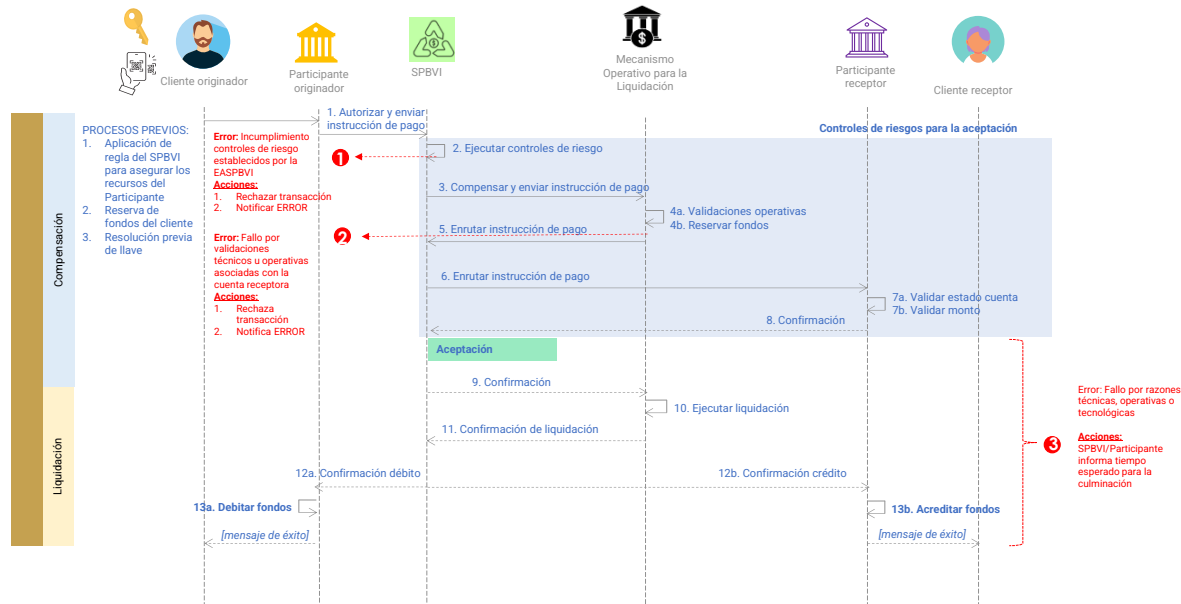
Cliente originador

Participante originador

SPBVI

Mecanismo Operativo para la Liquidación

Participante receptor

Cliente receptor

PROCESOS PREVIOS:
1. Aplicación de regla del SPBVI para asegurar los recursos del Participante
2. Reserva de fondos del cliente
3. Resolución previa de llave

Compensación

Liquidación

1. Autorizar y enviar instrucción de pago

Controles de riesgos para la aceptación

Error: Incumplimiento controles de riesgo establecidos por la EASPBVI
Acciones:
1. Rechazar transacción
2. Notificar ERROR

1

2. Ejecutar controles de riesgo

3. Compensar y enviar instrucción de pago

4a. Validaciones operativas
4b. Reservar fondos

Error: Fallo por validaciones técnicos u operativas asociadas con la cuenta receptora
Acciones:
1. Rechaza transacción
2. Notifica ERROR

2

5. Enrutar instrucción de pago

6. Enrutar instrucción de pago

7a. Validar estado cuenta
7b. Validar monto

8. Confirmación

Aceptación

9. Confirmación

10. Ejecutar liquidación

11. Confirmación de liquidación

12a. Confirmación débito

12b. Confirmación crédito

13a. Debitar fondos

13b. Acreditar fondos

[mensaje de éxito]

[mensaje de éxito]

Error: Fallo por razones técnicas, operativas o tecnológicas

3

Acciones:
SPBVI/Participante informa tiempo esperado para la culminación